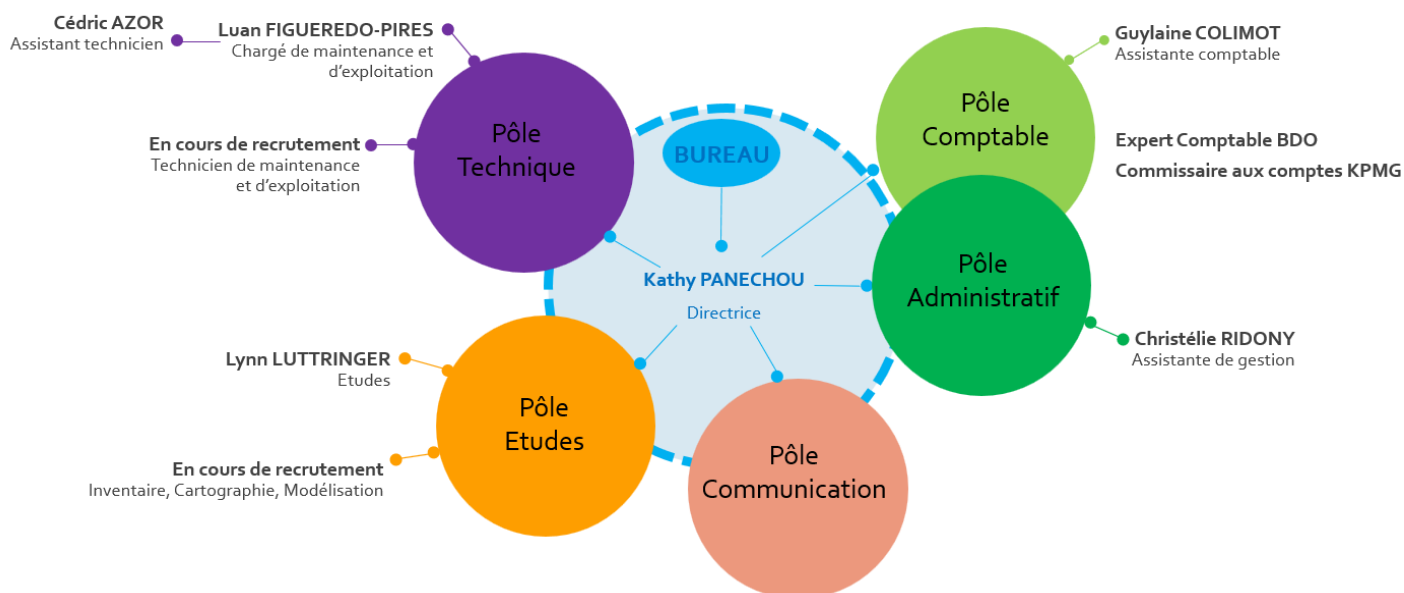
Cédric AZOR
Assistant technicien

Luan FIGUEREDO-PIRES
Chargé de maintenance et d'exploitation

Guylaine COLIMOT
Assistante comptable

Pôle Comptable

Expert Comptable BDO
Commissaire aux comptes KPMG

En cours de recrutement
Technicien de maintenance et d'exploitation

Pôle Technique

BUREAU

Kathy PANECHOU
Directrice

Pôle Administratif

Christélie RIDONY
Assistante de gestion

Lynn LUTTRINGER
Etudes

Pôle Etudes

En cours de recrutement
Inventaire, Cartographie, Modélisation

Pôle Communication